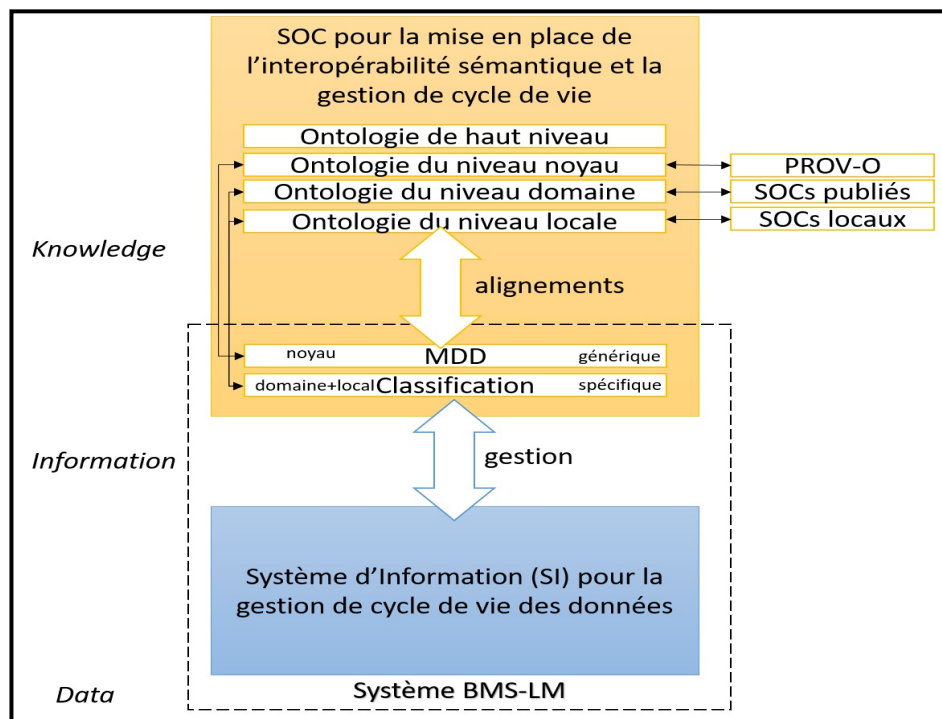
SOC pour la mise en place de l'interopérabilité sémantique et la gestion de cycle de vie

Ontologie de haut niveau

Ontologie du niveau noyau

PROV-O

Ontologie du niveau domaine

SOCs publiés

Ontologie du niveau locale

SOCs locaux

Knowledge

alignements

noyau

MDD

générique

domaine+local

Classification

spécifique

Information

gestion

Système d'Information (SI) pour la gestion de cycle de vie des données

Data

Système BMS-LM